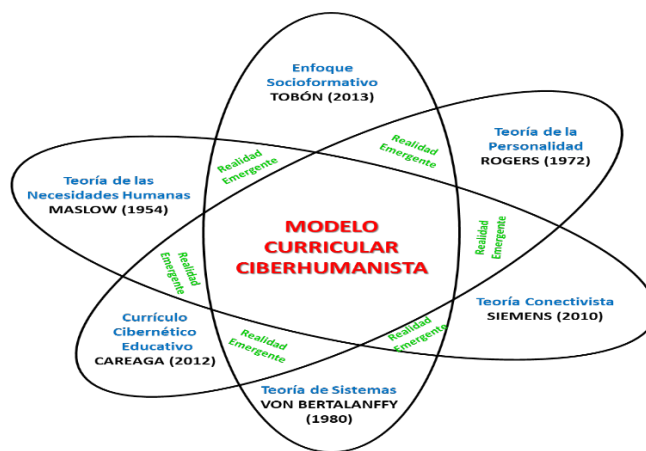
Enfoque Socioformativo
TOBÓN (2013)

Teoría de la Personalidad
ROGERS (1972)

Teoría de las Necesidades Humanas
MASLOW (1954)

Realidad Emergente

Realidad Emergente

MODELO CURRICULAR CIBERHUMANISTA

Realidad Emergente

Realidad Emergente

Teoría Conectivista
SIEMENS (2010)

Currículo Cibernético Educativo
CAREAGA (2012)

Realidad Emergente

Realidad Emergente

Teoría de Sistemas
VON BERTALANFFY (1980)